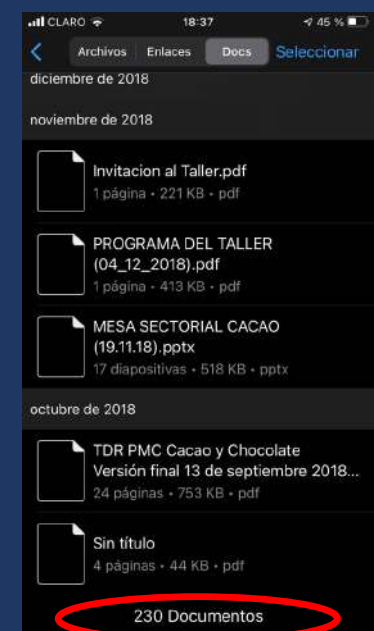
CLARO 18:37 45 %

Archivos Enlaces Docs Seleccionar

diciembre de 2018

noviembre de 2018

Invitacion al Taller.pdf
1 página • 221 KB • pdf

PROGRAMA DEL TALLER (04_12_2018).pdf
1 página • 413 KB • pdf

MESA SECTORIAL CACAO (19.11.18).pptx
17 diapositivas • 518 KB • pptx

octubre de 2018

TDR PMC Cacao y Chocolate Versión final 13 de septiembre 2018...
24 páginas • 753 KB • pdf

Sin título
4 páginas • 44 KB • pdf

230 Documentos